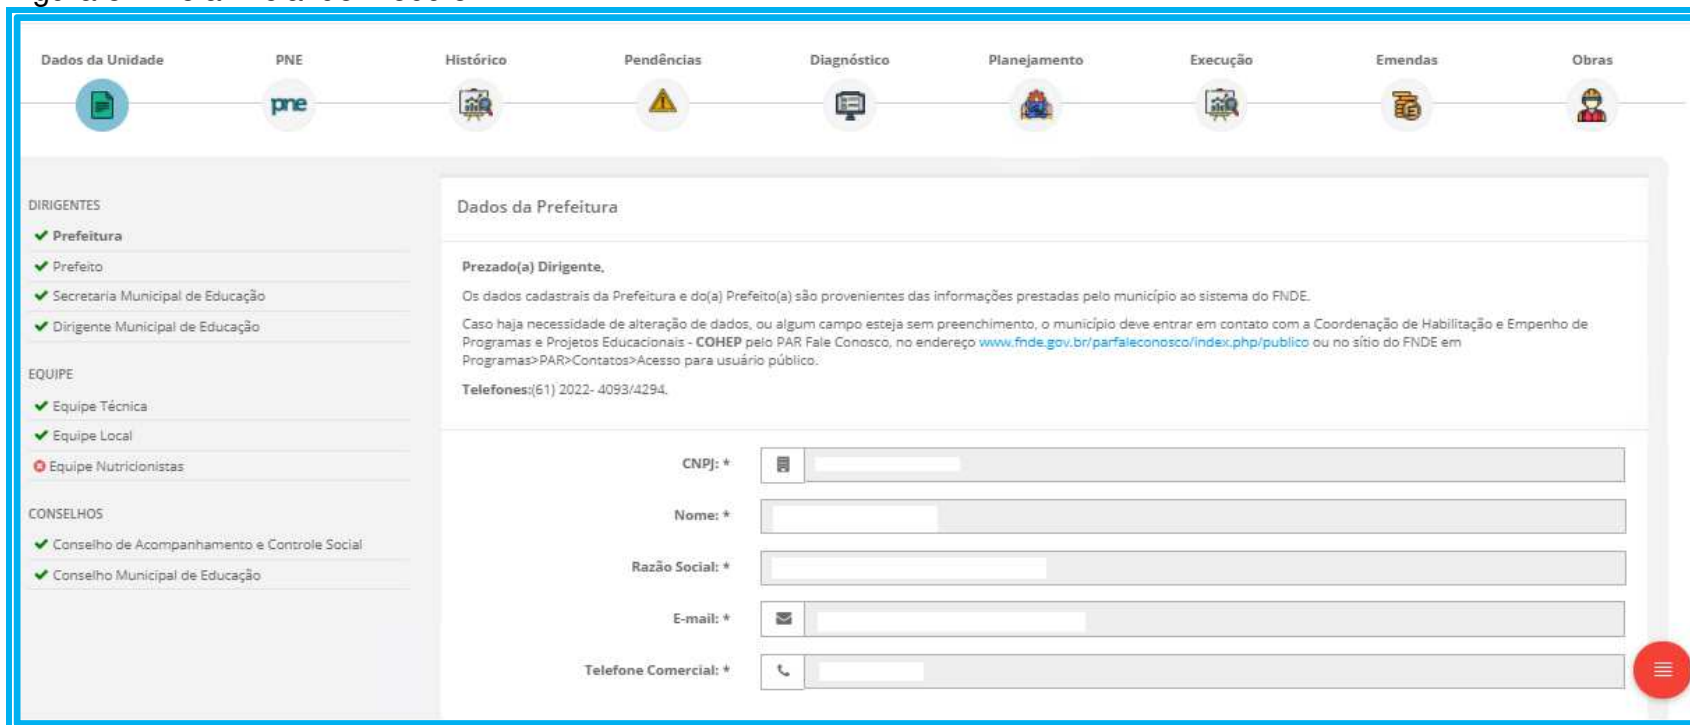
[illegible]

Dados da Unidade PNE Histórico Pendências Diagnóstico Planejamento Execução Emendas Obras

pne

DIRIGENTES
Prefeitura
Prefeito
Secretaria Municipal de Educação
Dirigente Municipal de Educação

EQUIPE
Equipe Técnica
Equipe Local
Equipe Nutricionistas

CONSELHOS
Conselho de Acompanhamento e Controle Social
Conselho Municipal de Educação

Dados da Prefeitura

Prezado(a) Dirigente,

Os dados cadastrais da Prefeitura e do(a) Prefeito(a) são provenientes das informações prestadas pelo município ao sistema do FNDE.

Caso haja necessidade de alteração de dados, ou algum campo esteja sem preenchimento, o município deve entrar em contato com a Coordenação de Habilitação e Empenho de Programas e Projetos Educacionais - COHEP pelo PAR Fale Conosco, no endereço www.fnde.gov.br/parfaleconosco/index.php/publico ou no sítio do FNDE em Programas>PAR>Contatos>Acesso para usuário público.

Telefones:(61) 2022- 4093/4294.

CNPJ: *
Nome: *
Razão Social: *
E-mail: *
Telefone Comercial: *